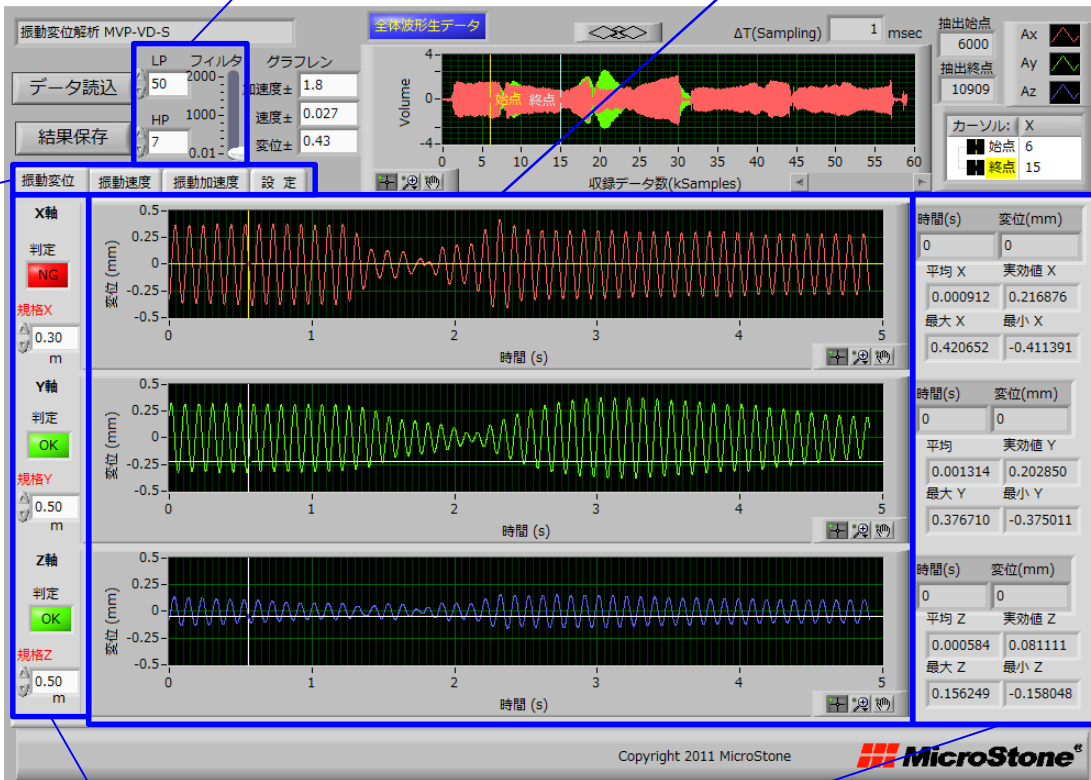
振動変位解析 MVP-VD-S

データ読込

結果保存

LP
50
HP
7

フィルタ
2000
1000
0.01

グラフレンジ
加速度± 1.8
速度± 0.027
変位± 0.43

全体波形生データ

<<>>

ΔT(Sampling) 1 msec

抽出始点
6000
抽出終点
10909

Ax
Ay
Az

Volume
4
0
-4
始点 終点
0 5 10 15 20 25 30 35 40 45 50 55 60
収録データ数(kSamples)

カーソル: X
始点 6
終点 15

振動変位 | 振動速度 | 振動加速度 | 設 定

X軸
判定
NG
規格X
0.30
m

変位 (mm)
0.5
0.25
0
-0.25
-0.5
0 1 2 3 4 5
時間 (s)

時間(s) 変位(mm)
0 0
平均 X 実効値 X
0.000912 0.216876
最大 X 最小 X
0.420652 -0.411391

Y軸
判定
OK
規格Y
0.50
m

変位 (mm)
0.5
0.25
0
-0.25
-0.5
0 1 2 3 4 5
時間 (s)

時間(s) 変位(mm)
0 0
平均 実効値 Y
0.001314 0.202850
最大 Y 最小 Y
0.376710 -0.375011

Z軸
判定
OK
規格Z
0.50
m

変位 (mm)
0.5
0.25
0
-0.25
-0.5
0 1 2 3 4 5
時間 (s)

時間(s) 変位(mm)
0 0
平均 Z 実効値 Z
0.000584 0.081111
最大 Z 最小 Z
0.156249 -0.158048

Copyright 2011 MicroStone

MicroStone